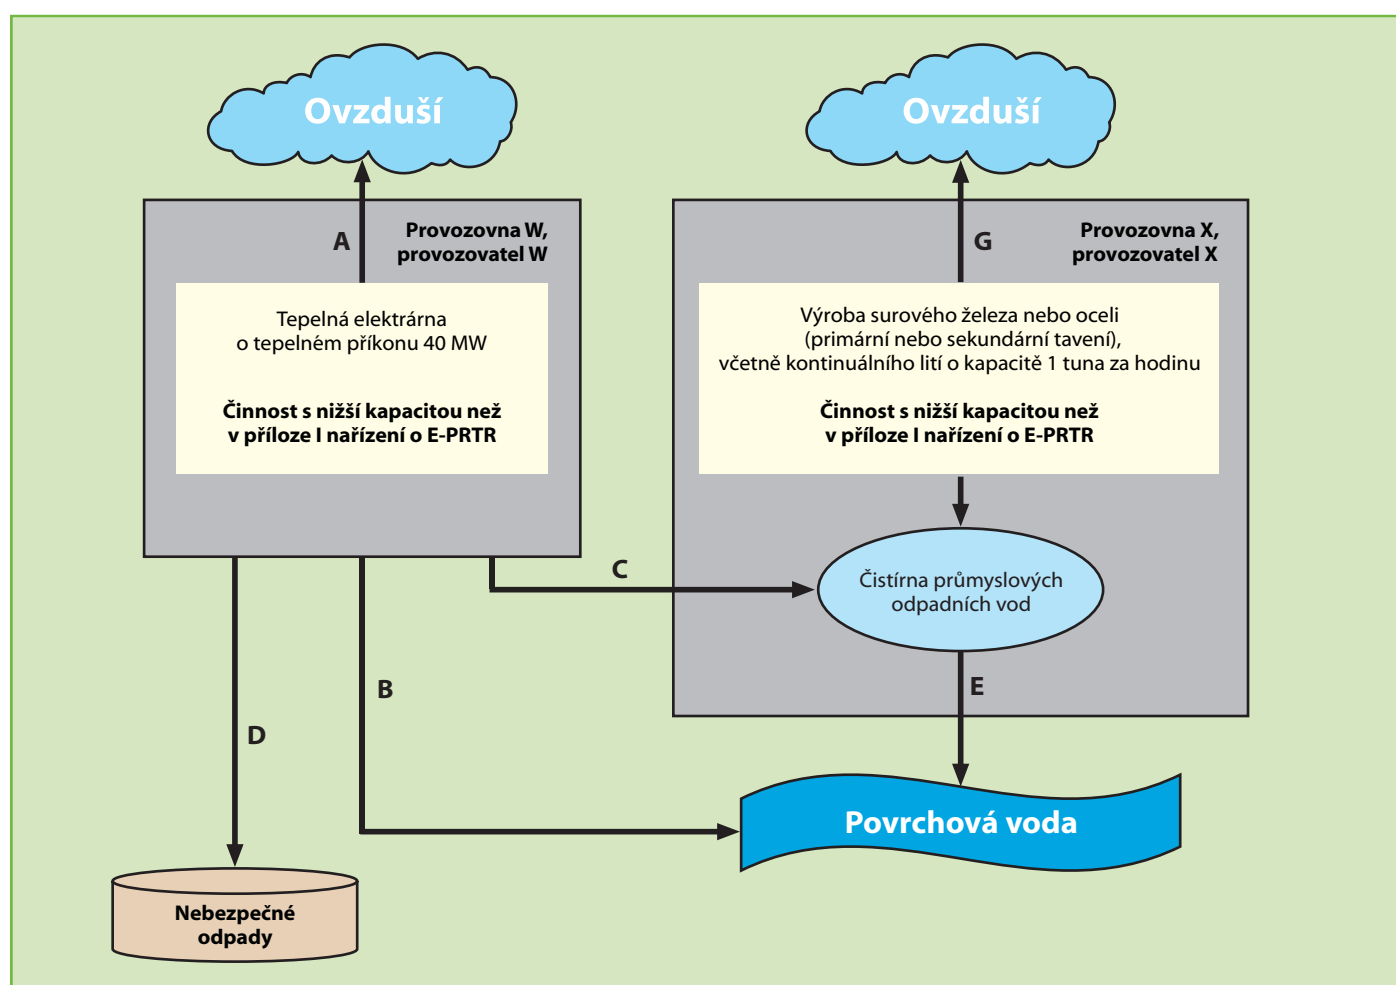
Ovzduší

Ovzduší

A

Provozovna W, provozovatel W

Tepelná elektrárna o tepelném příkonu 40 MW

Činnost s nižší kapacitou než v příloze I nařízení o E-PRTR

G

Provozovna X, provozovatel X

Výroba surového železa nebo oceli (primární nebo sekundární tavení), včetně kontinuálního lití o kapacitě 1 tuna za hodinu

Činnost s nižší kapacitou než v příloze I nařízení o E-PRTR

C

Čistírna průmyslových odpadních vod

B

E

D

Povrchová voda

Nebezpečné odpady